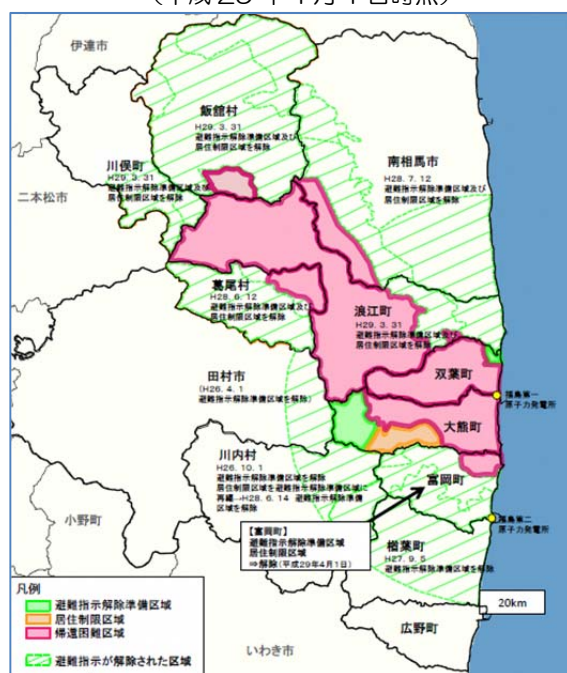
（平成29年4月1日時点）

伊達市

飯舘村
H29. 3. 31
避難指示解除準備区域及び居住制限区域を解除

川俣町
H29. 3. 31
避難指示解除準備区域及び居住制限区域を解除

南相馬市
H28. 7. 12
避難指示解除準備区域及び居住制限区域を解除

二本松市

葛尾村
H28. 6. 12
避難指示解除準備区域及び居住制限区域を解除

浪江町
H29. 3. 31
避難指示解除準備区域及び居住制限区域を解除

田村市
（H26. 4. 1
避難指示解除準備区域を解除）

双葉町

福島第一原子力発電所

大熊町

川内村
H26. 10. 1
避難指示解除準備区域を解除
居住制限区域を避難指示解除準備区域に再編→H28. 6. 14 避難指示解除準備区域を解除

富岡町

【富岡町】
避難指示解除準備区域
居住制限区域
⇒解除（平成29年4月1日）

小野町

福島第二原子力発電所

楢葉町
H27. 9. 5
避難指示解除準備区域を解除

凡例
避難指示解除準備区域
居住制限区域
帰還困難区域
避難指示が解除された区域

20km

広野町

いわき市